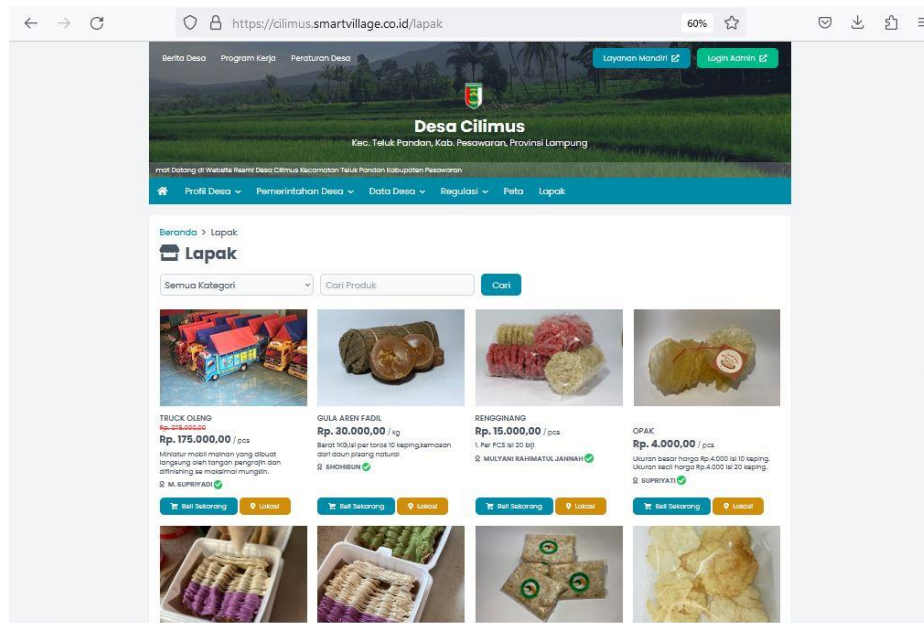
https://cilimus.smartvillage.co.id/lapak

60%

Berita Desa Program Kerja Peraturan Desa

Layanan Mandiri

Login Admin

Desa Cilimus

Kec. Teluk Pandan, Kab. Pesawaran, Provinsi Lampung

mat Datang di Website Resmi Desa Cilimus Kecamatan Teluk Pandan Kabupaten Pesawaran

Profil Desa Pemerintahan Desa Data Desa Regulasi Peta Lapak

Beranda > Lapak

Lapak

Semua Kategori

Cari Produk

Cari

TRUCK OLENG
Rp. 378.000,00
Rp. 175.000,00 / pcs
Miniatur mobil mainan yang dibuat langsung oleh tangan pengrajin dan difinishing se maksimal mungkin.
M. SUPRIYADI
Beli Sekarang Lokasi

GULA AREN FADIL
Rp. 30.000,00 / kg
Berat 1KG,isi per toros 10 keping,kemasan dari daun pisang natural
SHOHIBUN
Beli Sekarang Lokasi

RENGGINANG
Rp. 15.000,00 / pcs
1. Per PCS isi 20 biji
MULYANI RAHMATUL JANNAH
Beli Sekarang Lokasi

OPAK
Rp. 4.000,00 / pcs
Ukuran besar harga Rp.4.000 isi 10 keping. Ukuran kecil harga Rp.4.000 isi 20 keping.
SUPRIYATI
Beli Sekarang Lokasi